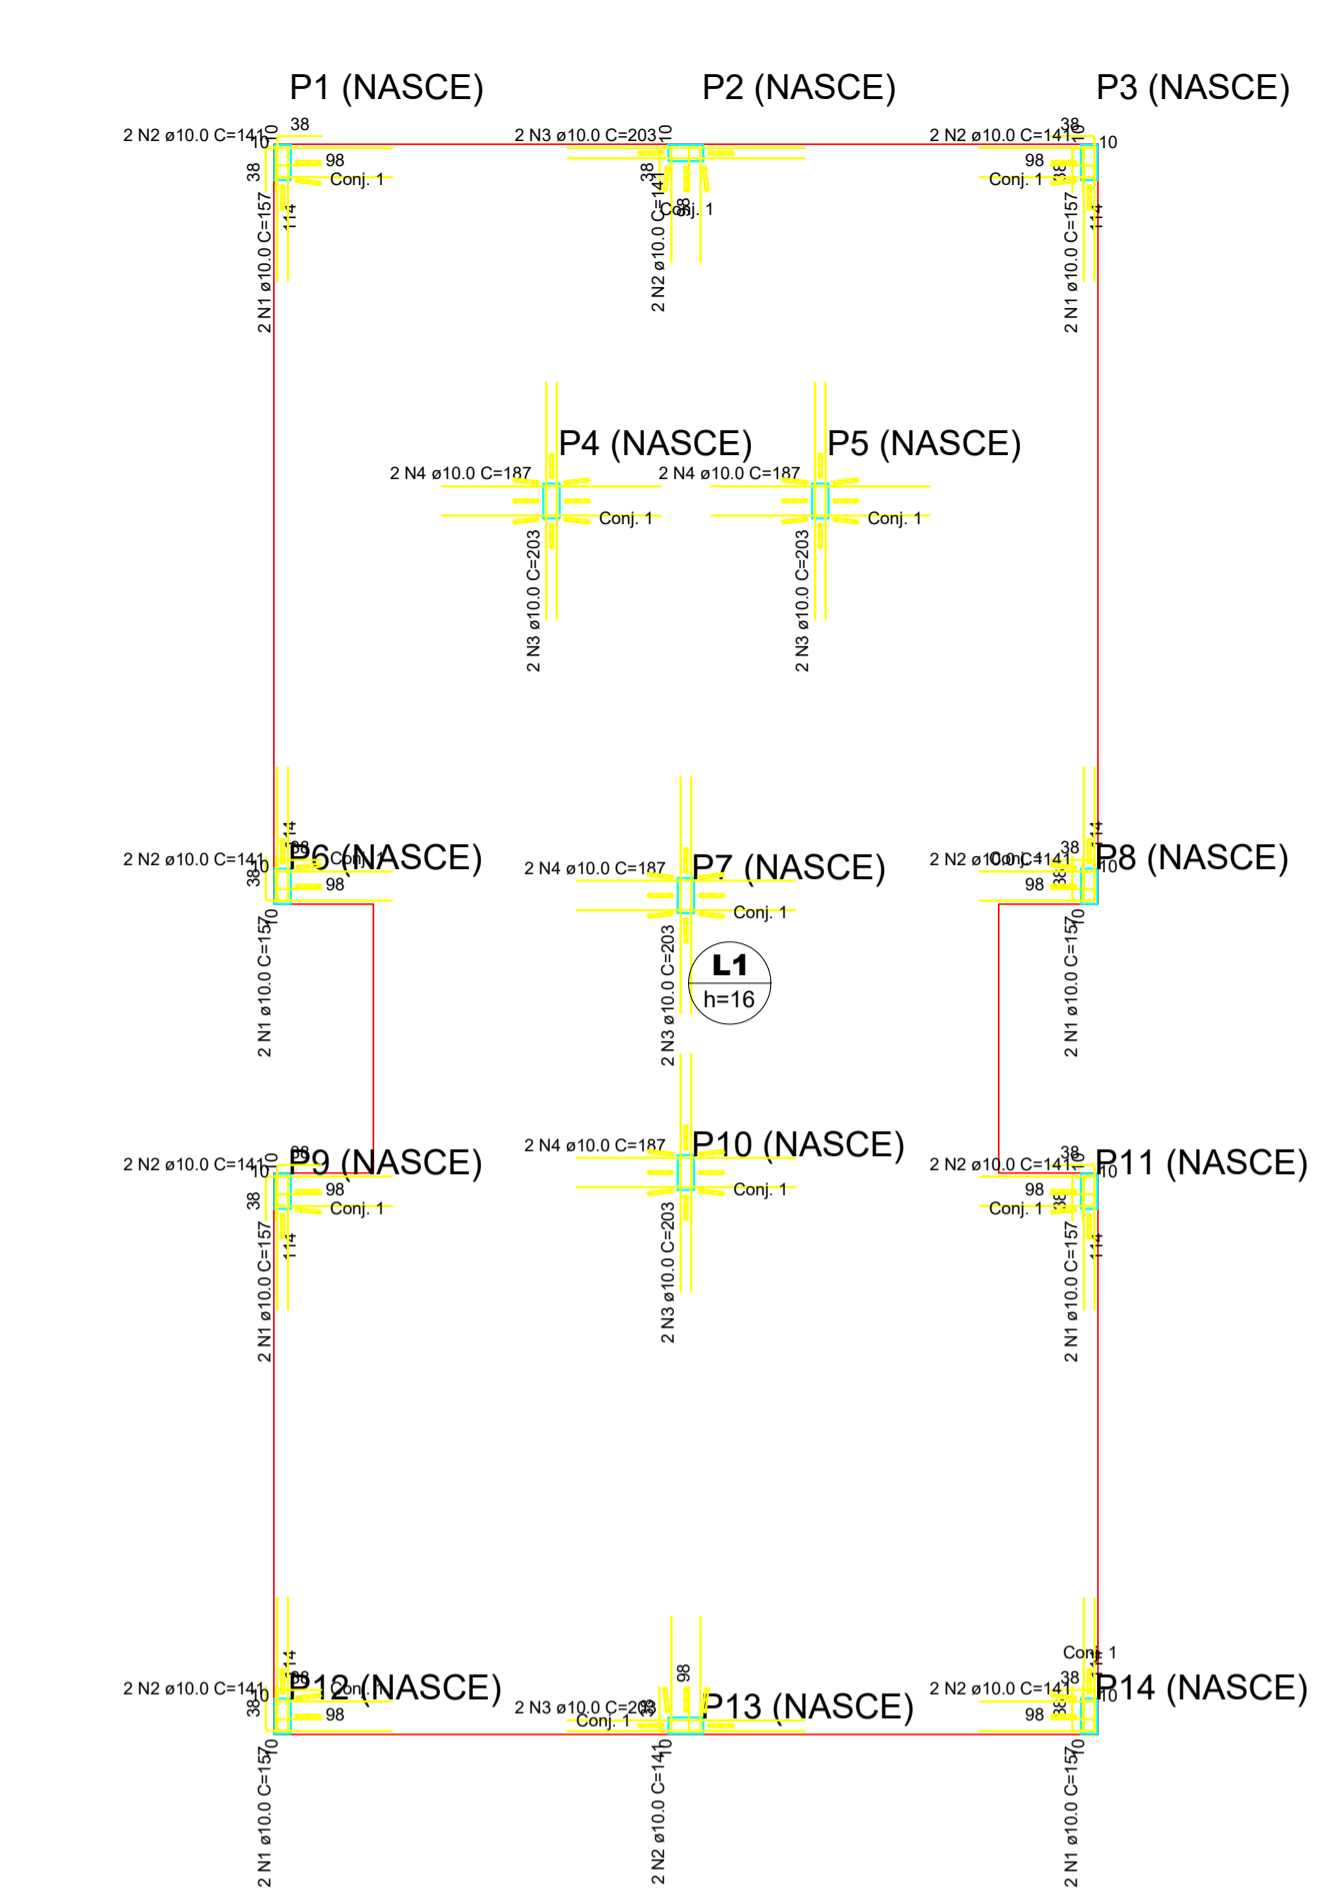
P1 (NASCE)

P2 (NASCE)

P3 (NASCE)

2 N2 ø10.0 C=141
10
38
98
38
Conj. 1
114
2 N1 ø10.0 C=157

2 N3 ø10.0 C=203
10
38
2 N2 ø10.0 C=141
98
Conj. 1

2 N2 ø10.0 C=141
38
10
98
Conj. 1
38
114
2 N1 ø10.0 C=157

P4 (NASCE)
2 N4 ø10.0 C=187
Conj. 1
2 N3 ø10.0 C=203

P5 (NASCE)
2 N4 ø10.0 C=187
Conj. 1
2 N3 ø10.0 C=203

2 N2 ø10.0 C=141
10
38
114
98
Conj. 1
P6 (NASCE)
98
10
2 N1 ø10.0 C=157

2 N4 ø10.0 C=187
P7 (NASCE)
Conj. 1
2 N3 ø10.0 C=203

L1
h=16

2 N2 ø10.0 C=141
Conj. 1
38
114
P8 (NASCE)
38
98
10
10
2 N1 ø10.0 C=157

2 N2 ø10.0 C=141
10
98
P9 (NASCE)
98
38
Conj. 1
114
2 N1 ø10.0 C=157

2 N4 ø10.0 C=187
P10 (NASCE)
Conj. 1
2 N3 ø10.0 C=203

2 N2 ø10.0 C=141
38
P11 (NASCE)
10
98
Conj. 1
38
114
2 N1 ø10.0 C=157

2 N2 ø10.0 C=141
114
98
P12 (NASCE)
Conj. 1
38
98
10
2 N1 ø10.0 C=157

2 N3 ø10.0 C=203
98
38
Conj. 1
P13 (NASCE)
10
2 N2 ø10.0 C=141

Conj. 1
2 N2 ø10.0 C=141
38
114
P14 (NASCE)
98
38
10
10
2 N1 ø10.0 C=157